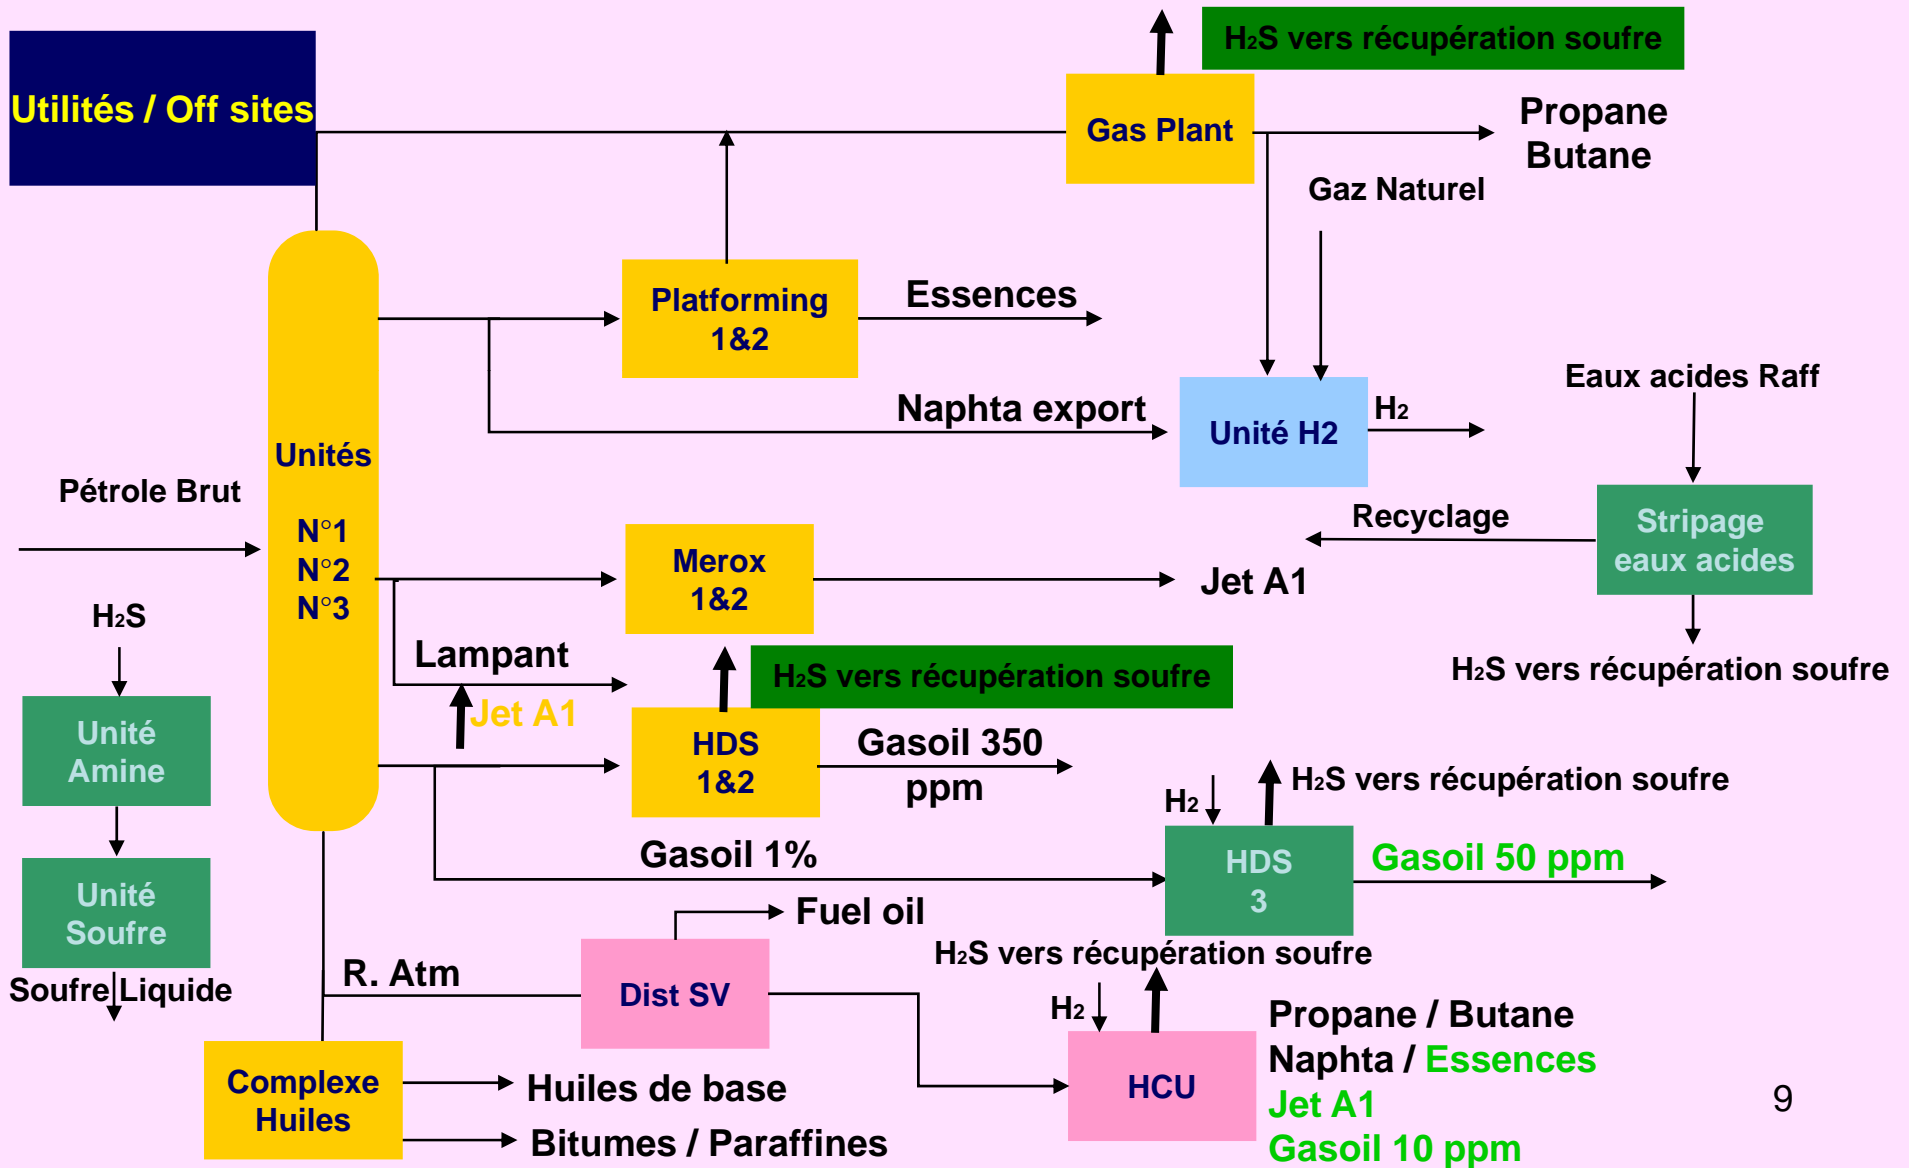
Utilités / Off sites

H₂S vers récupération soufre

Gas Plant

Propane
Butane

Gaz Naturel

Platforming
1&2

Essences

Naphta export

Unité H2

H₂

Eaux acides Raff

Unités

N°1
N°2
N°3

Pétrole Brut

Stripage
eaux acides

Recyclage

Merox
1&2

Jet A1

H₂S

H₂S vers récupération soufre

Lampant

H₂S vers récupération soufre

Jet A1

Unité
Amine

HDS
1&2

Gasoil 350
ppm

H₂

H₂S vers récupération soufre

Gasoil 1%

HDS
3

Gasoil 50 ppm

Unité
Soufre

Fuel oil

H₂S vers récupération soufre

Soufre Liquide

R. Atm

Dist SV

H₂

HCU

Propane / Butane
Naphta / Essences
Jet A1
Gasoil 10 ppm

Complexe
Huiles

Huiles de base

Bitumes / Paraffines

9